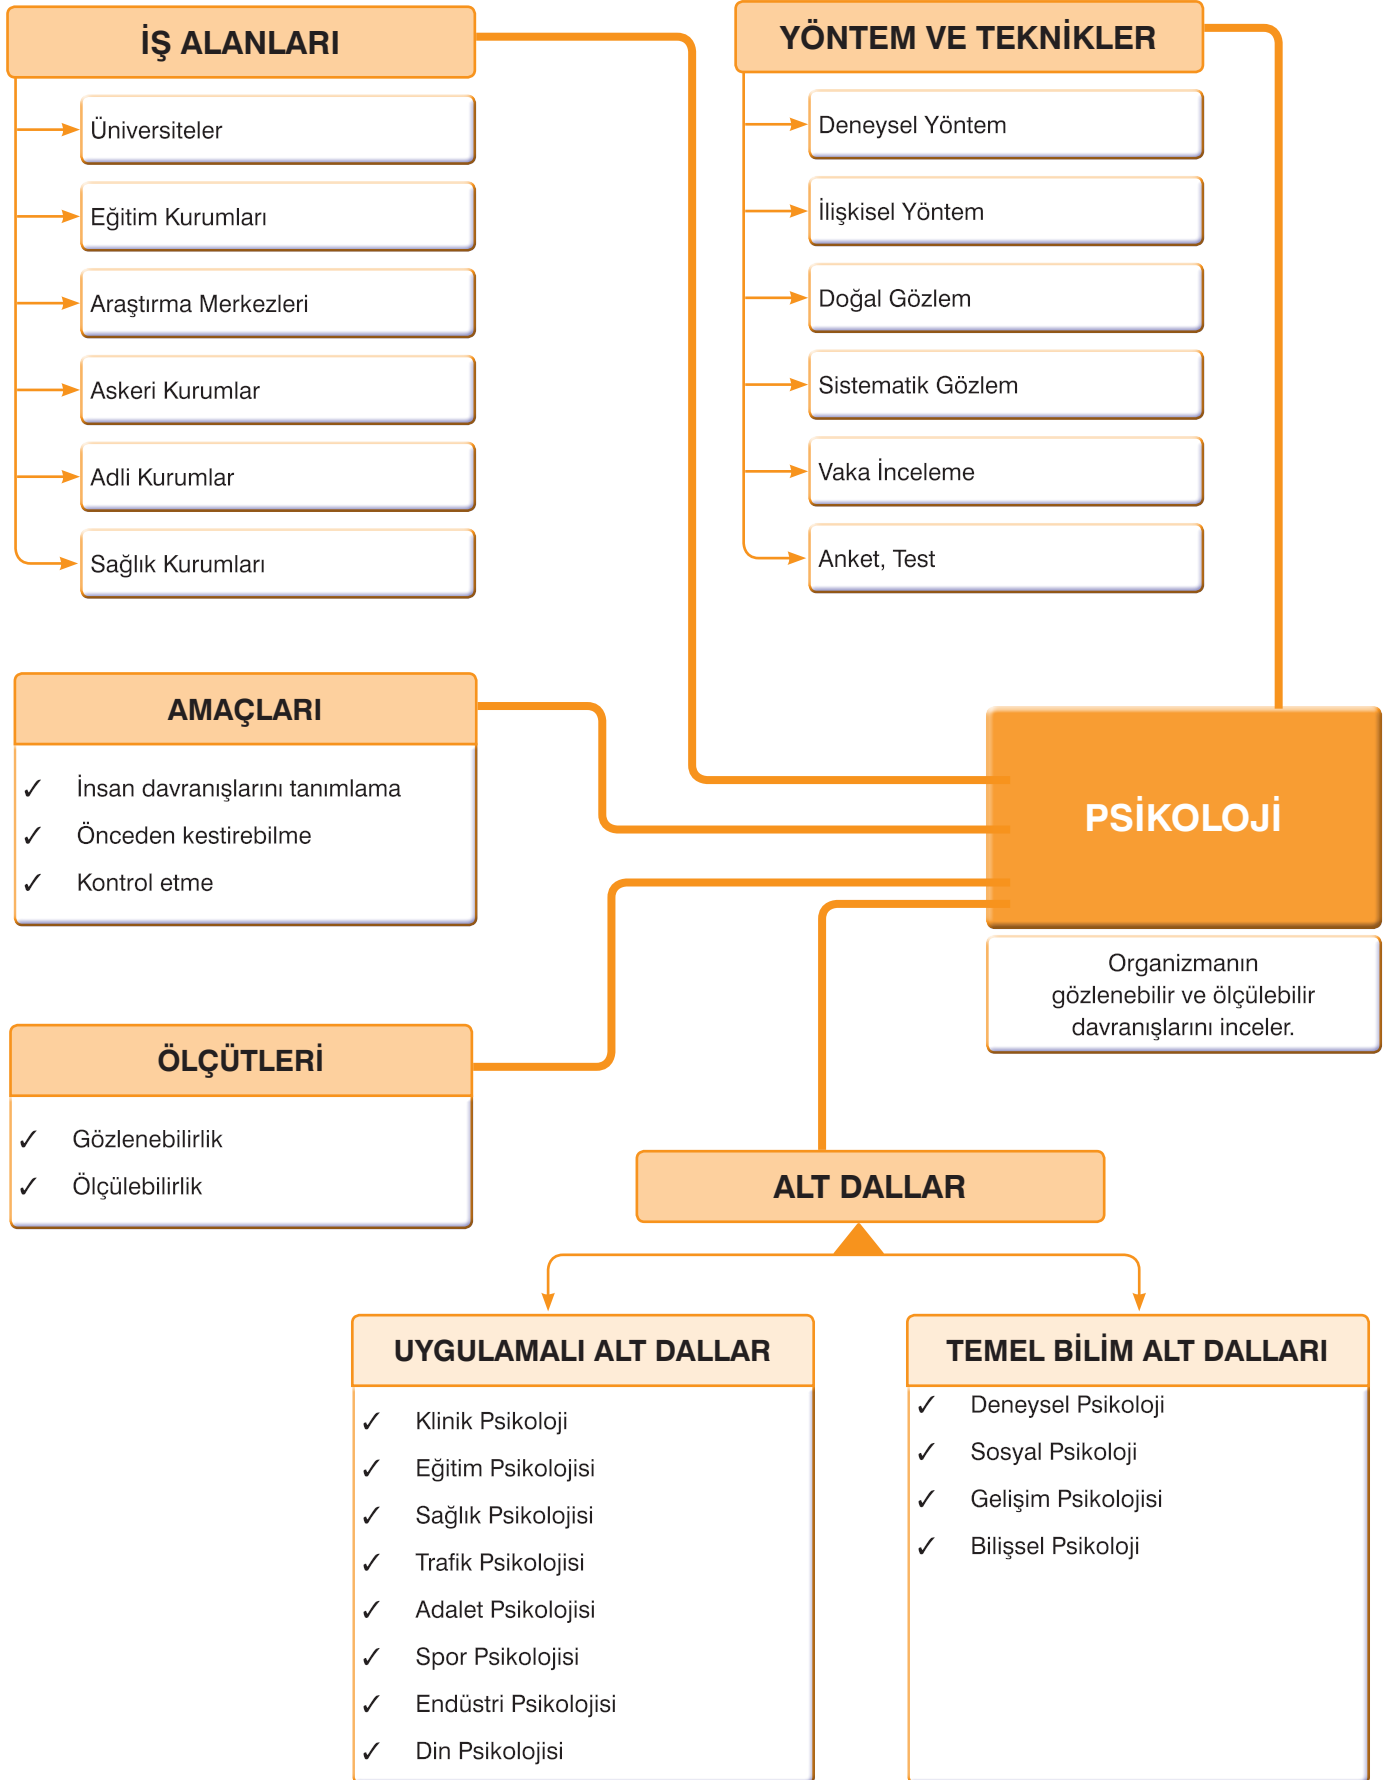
İŞ ALANLARI

Üniversiteler

Eğitim Kurumları

Araştırma Merkezleri

Askeri Kurumlar

Adli Kurumlar

Sağlık Kurumları

YÖNTEM VE TEKNİKLER

Deneysel Yöntem

İlişkisel Yöntem

Doğal Gözlem

Sistematik Gözlem

Vaka İnceleme

Anket, Test

AMAÇLARI

✓ İnsan davranışlarını tanımlama
✓ Önceden kestirebilme
✓ Kontrol etme

PSİKOLOJİ

Organizmanın gözlenebilir ve ölçülebilir davranışlarını inceler.

ÖLÇÜTLERİ

✓ Gözlenebilirlik
✓ Ölçülebilirlik

ALT DALLAR

UYGULAMALI ALT DALLAR

✓ Klinik Psikoloji
✓ Eğitim Psikolojisi
✓ Sağlık Psikolojisi
✓ Trafik Psikolojisi
✓ Adalet Psikolojisi
✓ Spor Psikolojisi
✓ Endüstri Psikolojisi
✓ Din Psikolojisi

TEMEL BİLİM ALT DALLARI

✓ Deneysel Psikoloji
✓ Sosyal Psikoloji
✓ Gelişim Psikolojisi
✓ Bilişsel Psikoloji